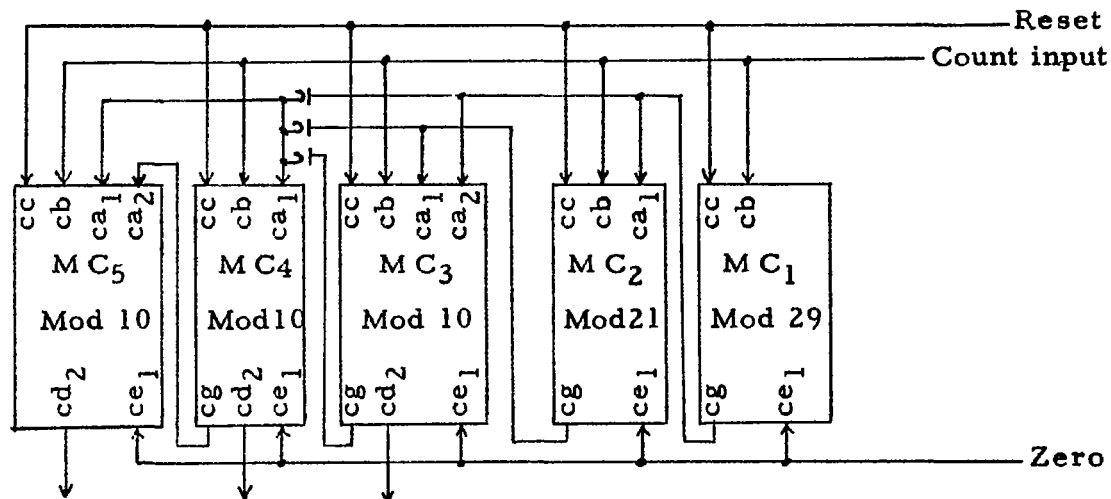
Reset
Count input

cc cb $ca_1$ $ca_2$
M $C_5$
Mod 10
$cd_2$ $ce_1$

cc cb $ca_1$
M $C_4$
Mod10
cg $cd_2$ $ce_1$

cc cb $ca_1$ $ca_2$
M $C_3$
Mod 10
cg $cd_2$ $ce_1$

cc cb $ca_1$
M $C_2$
Mod21
cg $ce_1$

cc cb
M $C_1$
Mod 29
cg $ce_1$

Zero